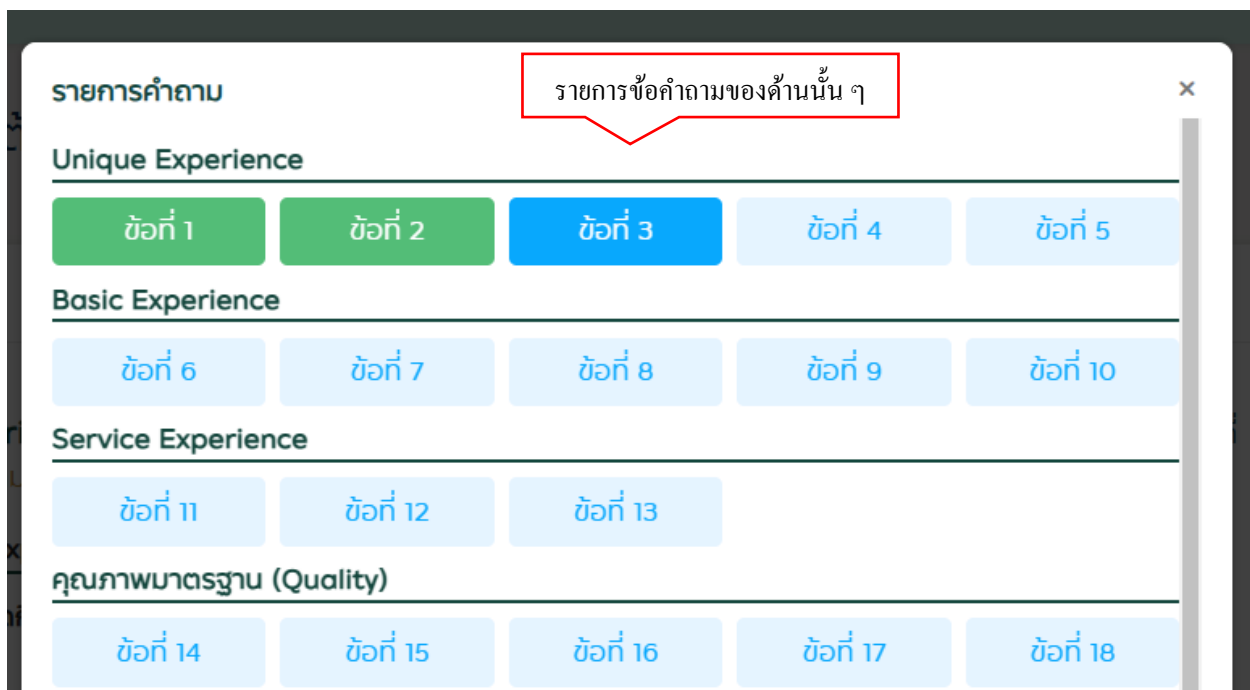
รายการคำถาม

รายการข้อคำถามของด้านนั้น ๆ

×

Unique Experience

ข้อที่ 1 ข้อที่ 2 ข้อที่ 3 ข้อที่ 4 ข้อที่ 5

Basic Experience

ข้อที่ 6 ข้อที่ 7 ข้อที่ 8 ข้อที่ 9 ข้อที่ 10

Service Experience

ข้อที่ 11 ข้อที่ 12 ข้อที่ 13

คุณภาพมาตรฐาน (Quality)

ข้อที่ 14 ข้อที่ 15 ข้อที่ 16 ข้อที่ 17 ข้อที่ 18